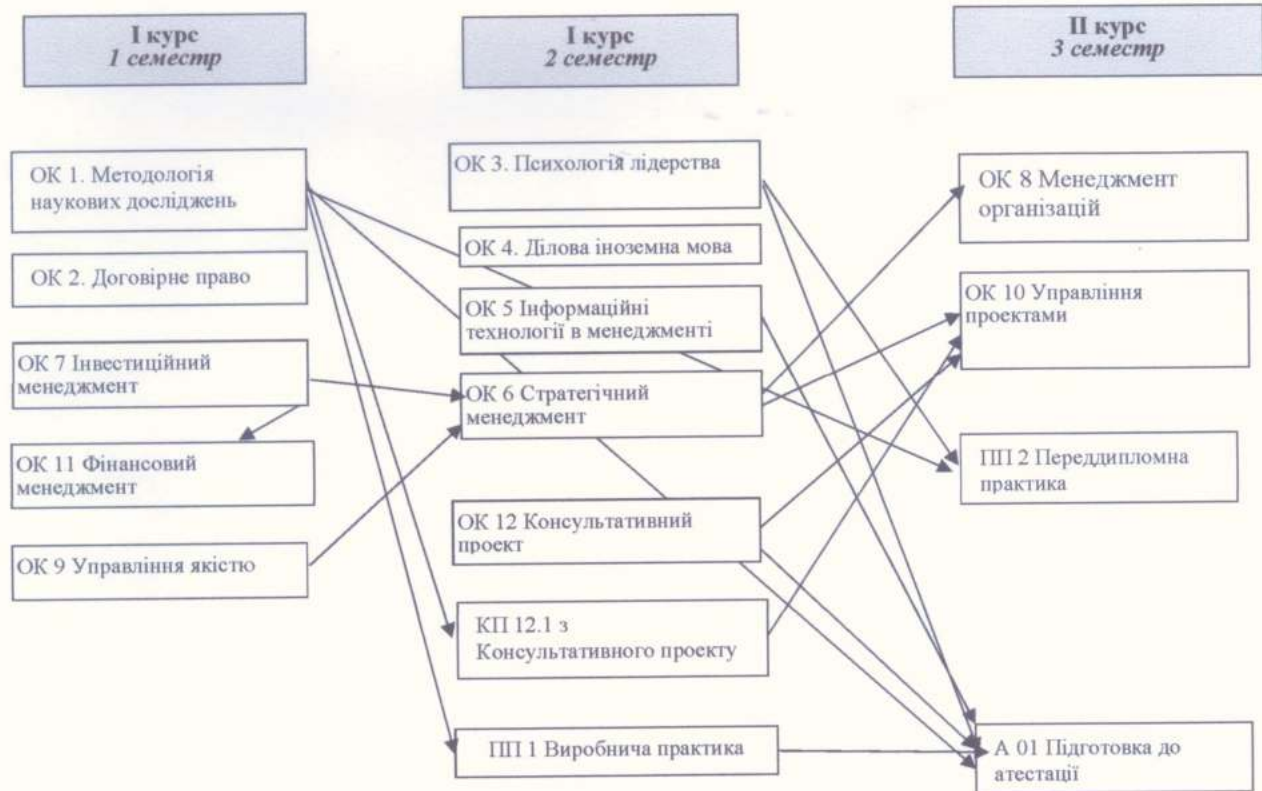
I курс
1 семестр

I курс
2 семестр

II курс
3 семестр

ОК 1. Методологія наукових досліджень

ОК 2. Договірне право

ОК 7 Інвестиційний менеджмент

ОК 11 Фінансовий менеджмент

ОК 9 Управління якістю

ОК 3. Психологія лідерства

ОК 4. Ділова іноземна мова

ОК 5 Інформаційні технології в менеджменті

ОК 6 Стратегічний менеджмент

ОК 12 Консультативний проект

КП 12.1 з Консультативного проекту

ПП 1 Виробнича практика

ОК 8 Менеджмент організацій

ОК 10 Управління проектами

ПП 2 Переддипломна практика

А 01 Підготовка до атестації